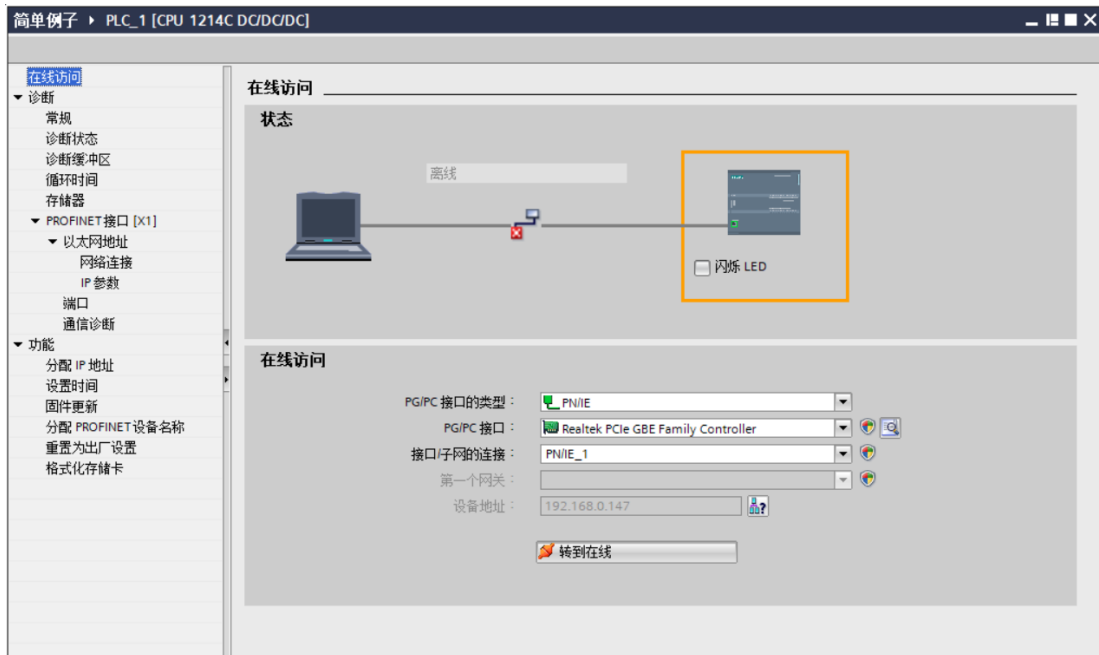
简单例子 ▸ PLC_1 [CPU 1214C DC/DC/DC]

在线访问
▾ 诊断
常规
诊断状态
诊断缓冲区
循环时间
存储器
▾ PROFINET接口 [X1]
▾ 以太网地址
网络连接
IP 参数
端口
通信诊断
▾ 功能
分配 IP 地址
设置时间
固件更新
分配 PROFINET设备名称
重置为出厂设置
格式化存储卡

在线访问

状态

离线

闪烁 LED

在线访问

PG/PC 接口的类型： PN/IE
PG/PC 接口： Realtek PCIe GBE Family Controller
接口/子网的连接： PN/IE_1
第一个网关：
设备地址： 192.168.0.147

转到在线